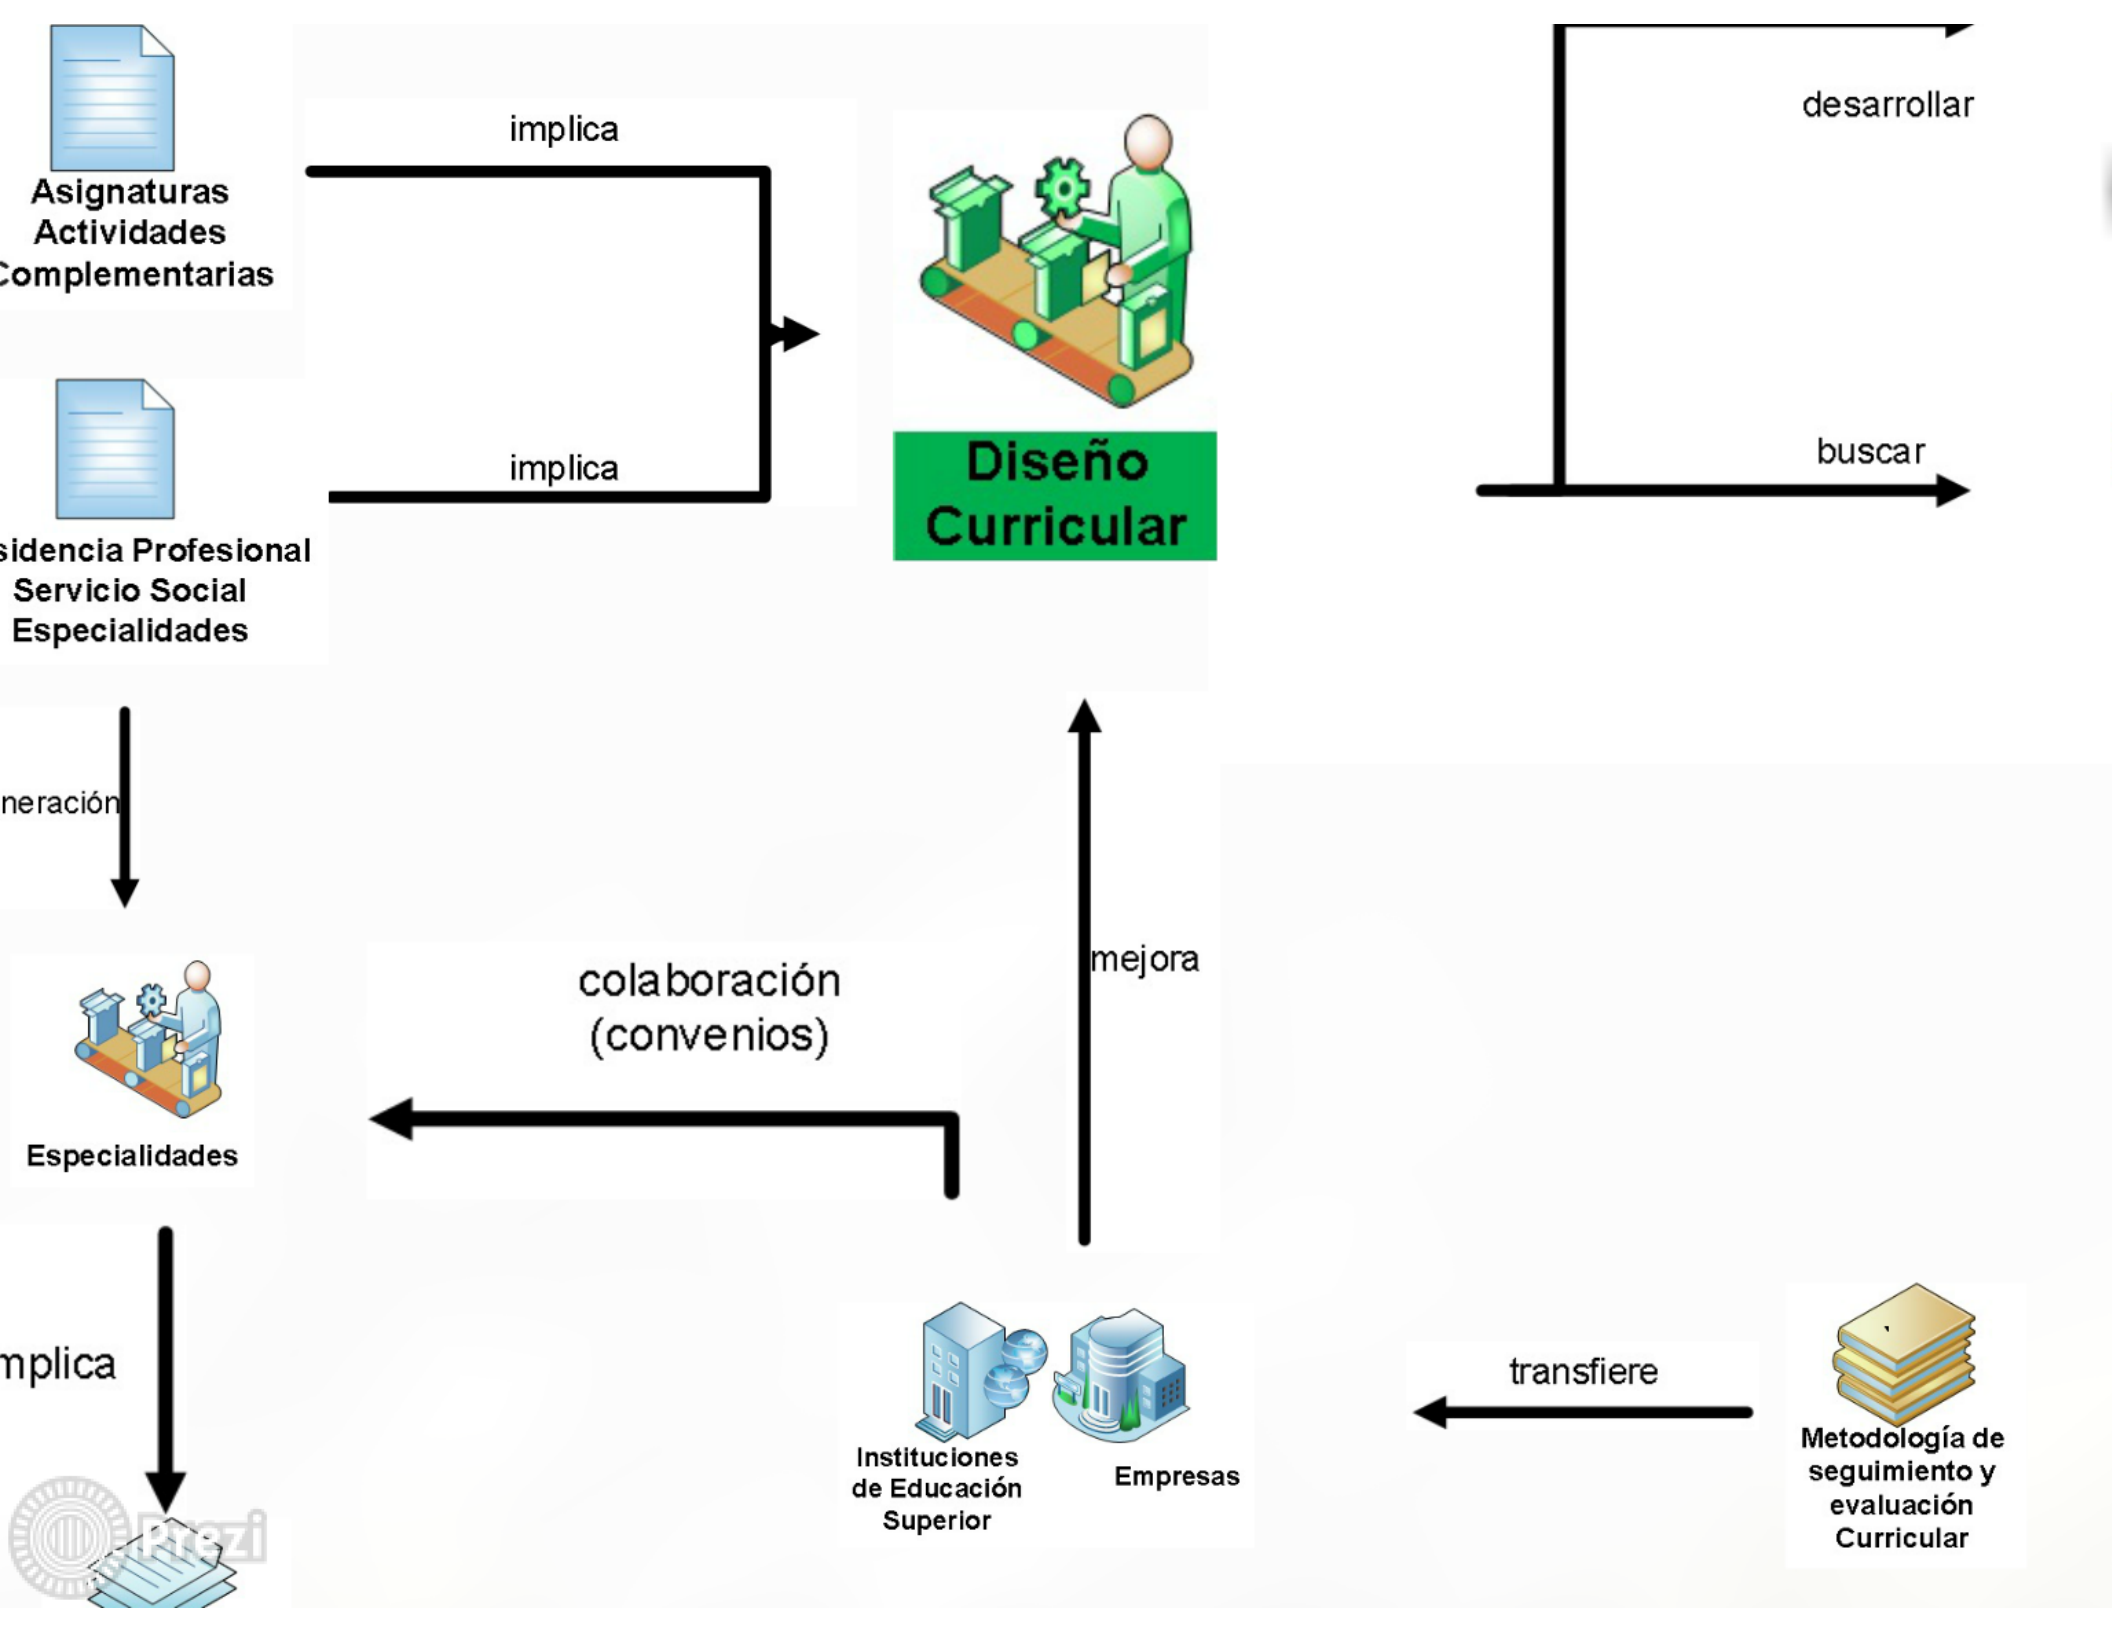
Asignaturas
Actividades
Complementarias

implica

desarrollar

implica

buscar

Diseño Curricular

sidencia Profesional
Servicio Social
Especialidades

neración

mejora

colaboración
(convenios)

Especialidades

mplica

transfiere

Instituciones de Educación Superior

Empresas

Metodología de seguimiento y evaluación Curricular

Prezi